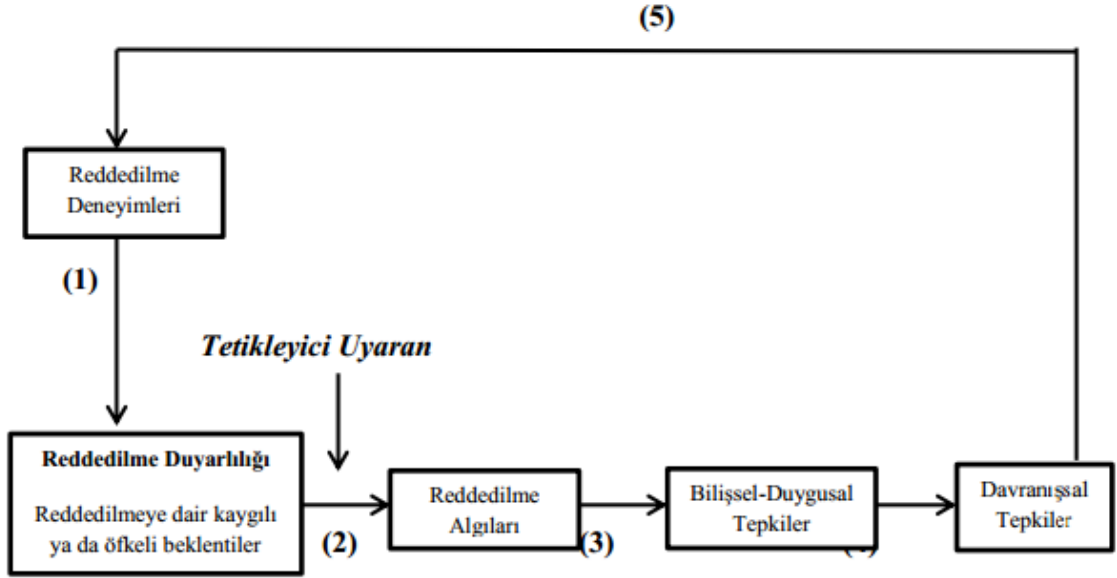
(5)

Reddedilme Deneyimleri

(1)

Tetikleyici Uyaran

**Reddedilme Duyarlılığı**

Reddedilmeye dair kaygılı ya da öfkeli beklentiler

(2)

Reddedilme Algıları

(3)

Bilişsel-Duygusal Tepkiler

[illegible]

Davranışsal Tepkiler